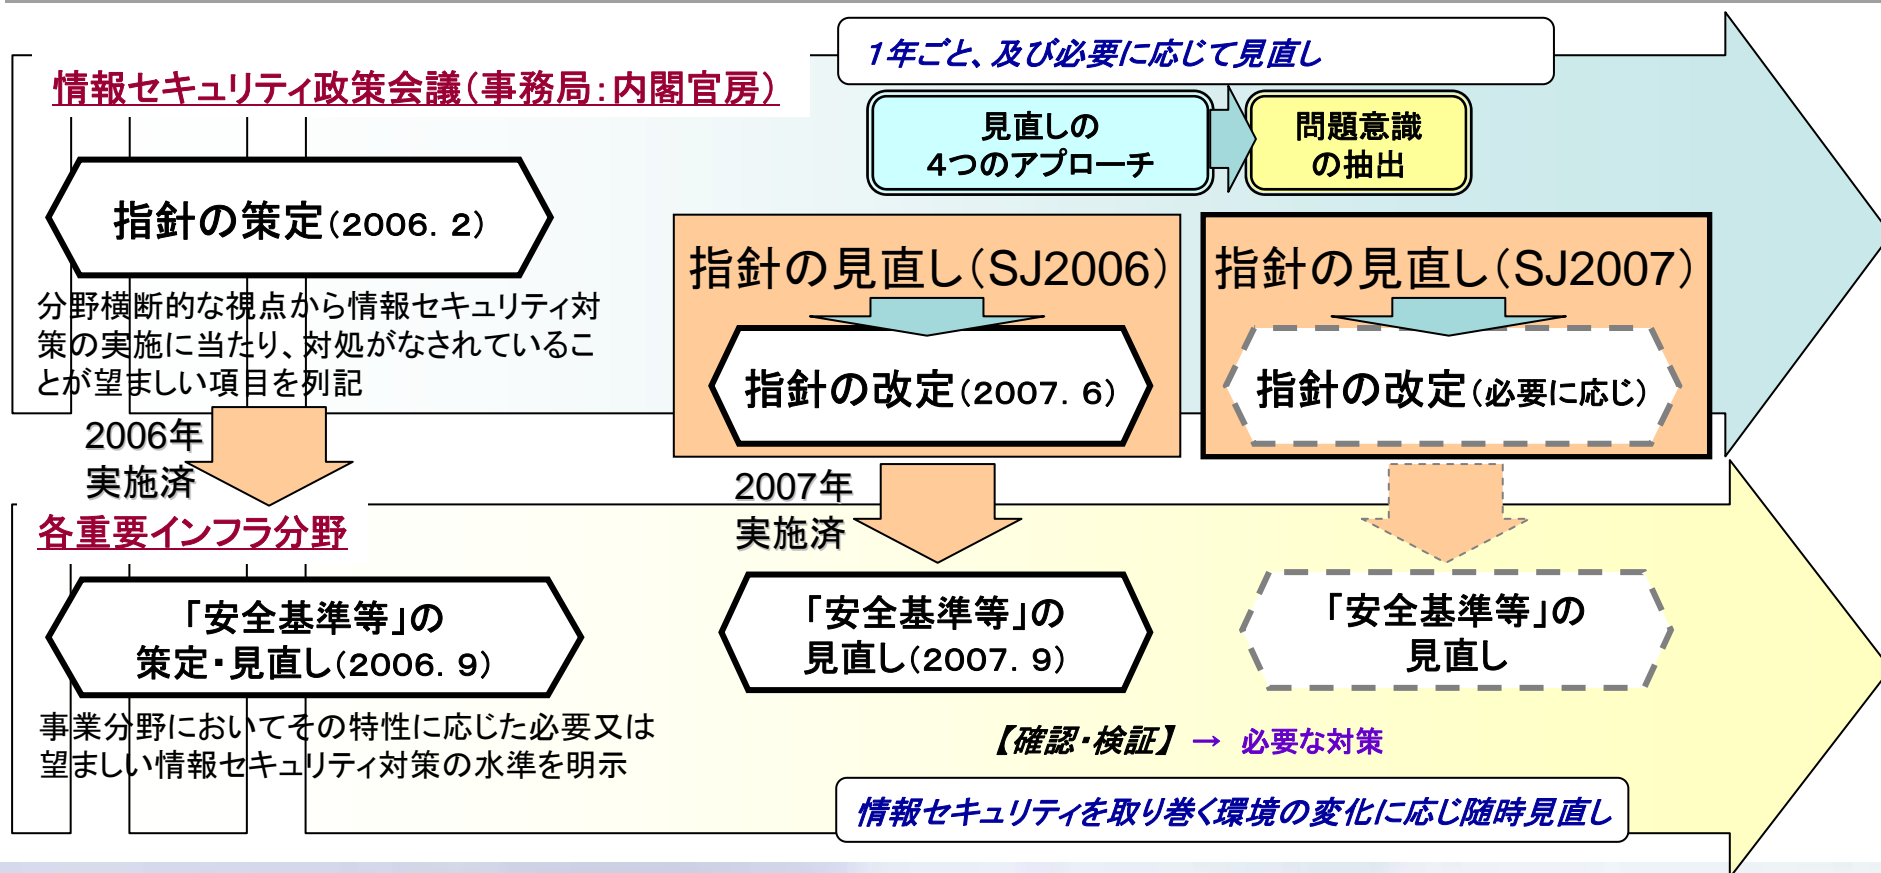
情報セキュリティ政策会議（事務局：内閣官房）

1年ごと、及び必要に応じて見直し

見直しの4つのアプローチ

問題意識の抽出

指針の策定（2006. 2）

分野横断的な視点から情報セキュリティ対策の実施に当たり、対処がなされていることが望ましい項目を列記

指針の見直し（SJ2006）

指針の改定（2007. 6）

指針の見直し（SJ2007）

指針の改定（必要に応じ）

2006年実施済

各重要インフラ分野

2007年実施済

「安全基準等」の策定・見直し（2006. 9）

事業分野においてその特性に応じた必要又は望ましい情報セキュリティ対策の水準を明示

「安全基準等」の見直し（2007. 9）

「安全基準等」の見直し

【確認・検証】→ 必要な対策

情報セキュリティを取り巻く環境の変化に応じ随時見直し